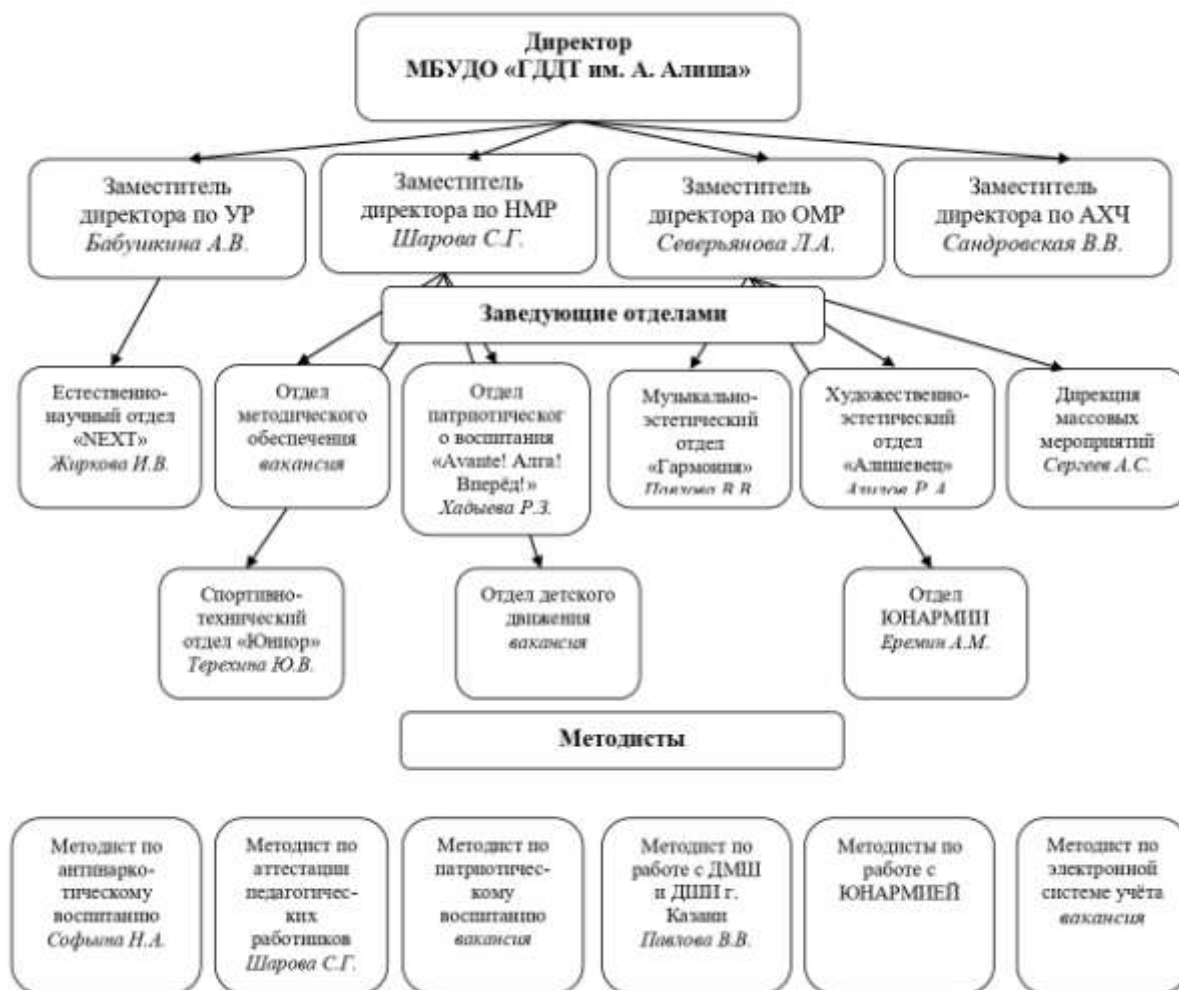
Директор
МБУДО «ГДДТ им. А. Алиша»

Заместитель директора по УР
Бабушкина А.В.

Заместитель директора по НМР
Шарова С.Г.

Заместитель директора по ОМР
Северьянова Л.А.

Заместитель директора по АХЧ
Сандровская В.В.

Заведующие отделами

Естественно-научный отдел «NEXT»
Жиркова И.В.

Отдел методического обеспечения
вакансия

Отдел патриотического воспитания «Avante! Алга! Вперёд!»
Хадыева Р.З.

Музыкально-эстетический отдел «Гармония»
Павлова В.В.

Художественно-эстетический отдел «Алишевец»
Агзаов Р.А.

Дирекция массовых мероприятий
Сергеев А.С.

Спортивно-технический отдел «Юниор»
Терехина Ю.В.

Отдел детского движения
вакансия

Отдел ЮНАРМИИ
Еремин А.М.

Методисты

Методист по антинаркотическому воспитанию
Софьина Н.А.

Методист по аттестации педагогических работников
Шарова С.Г.

Методист по патриотическому воспитанию
вакансия

Методист по работе с ДМШ и ДШИ г. Казани
Павлова В.В.

Методисты по работе с ЮНАРМИЕЙ

Методист по электронной системе учёта
вакансия